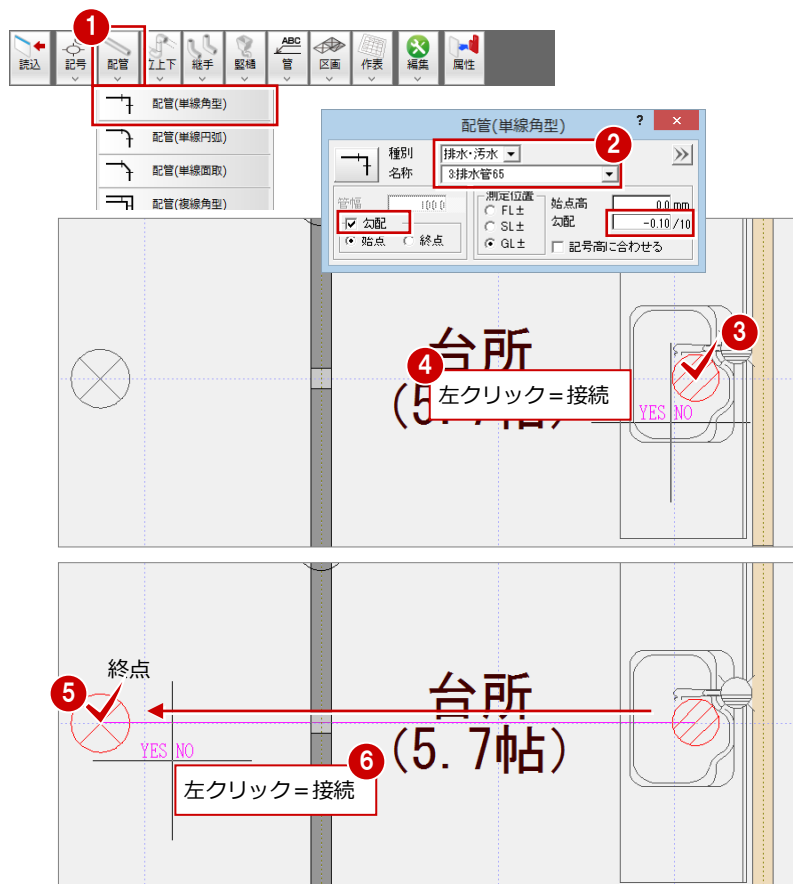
1
読込 記号 配管 上下 継手 竪樋 管 区画 作表 編集 属性

配管(単線角型)
配管(単線円弧)
配管(単線面取)
配管(複線角型)

配管(単線角型) ? ×
種別 排水・汚水
名称 3:排水管65
2
管幅 100.0
☑ 勾配
● 始点 ○ 終点
測定位置
○ FL±
○ SL±
● GL±
始点高 0.0 mm
勾配 -0.10 /10
☐ 記号高に合わせる

3
4
左クリック=接続
台所
YES NO

終点
5
台所
(5.7帖)
YES NO
6
左クリック=接続